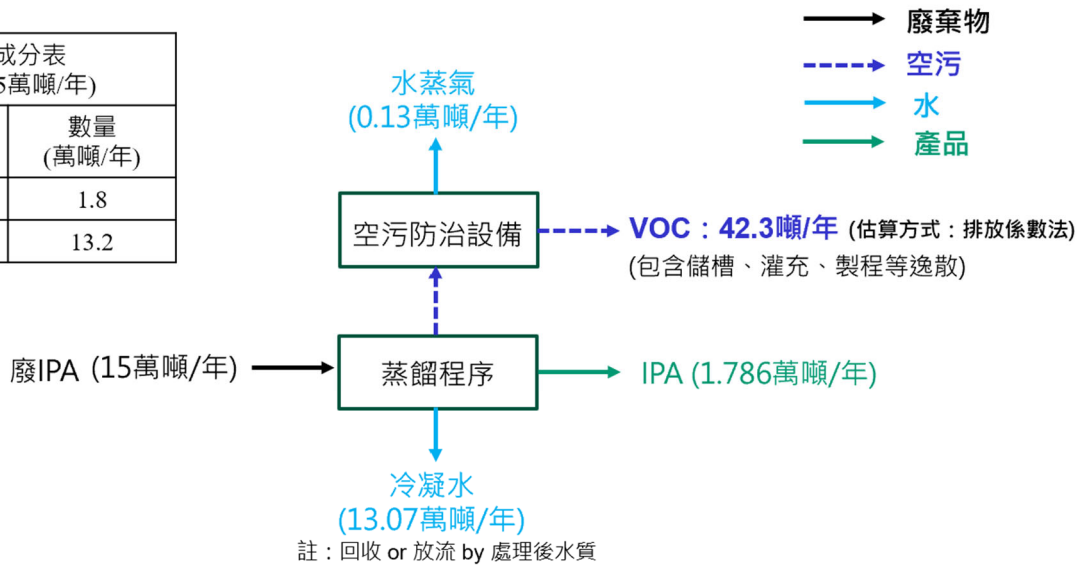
成分表
5萬噸/年)

| | 數量 (萬噸/年) |
|---|---|
| | 1.8 |
| | 13.2 |

廢棄物
空污
水
產品

水蒸氣
(0.13萬噸/年)

空污防治設備

VOC：42.3噸/年 (估算方式：排放係數法)
(包含儲槽、灌充、製程等逸散)

廢IPA (15萬噸/年)

蒸餾程序

IPA (1.786萬噸/年)

冷凝水
(13.07萬噸/年)
註：回收 or 放流 by 處理後水質